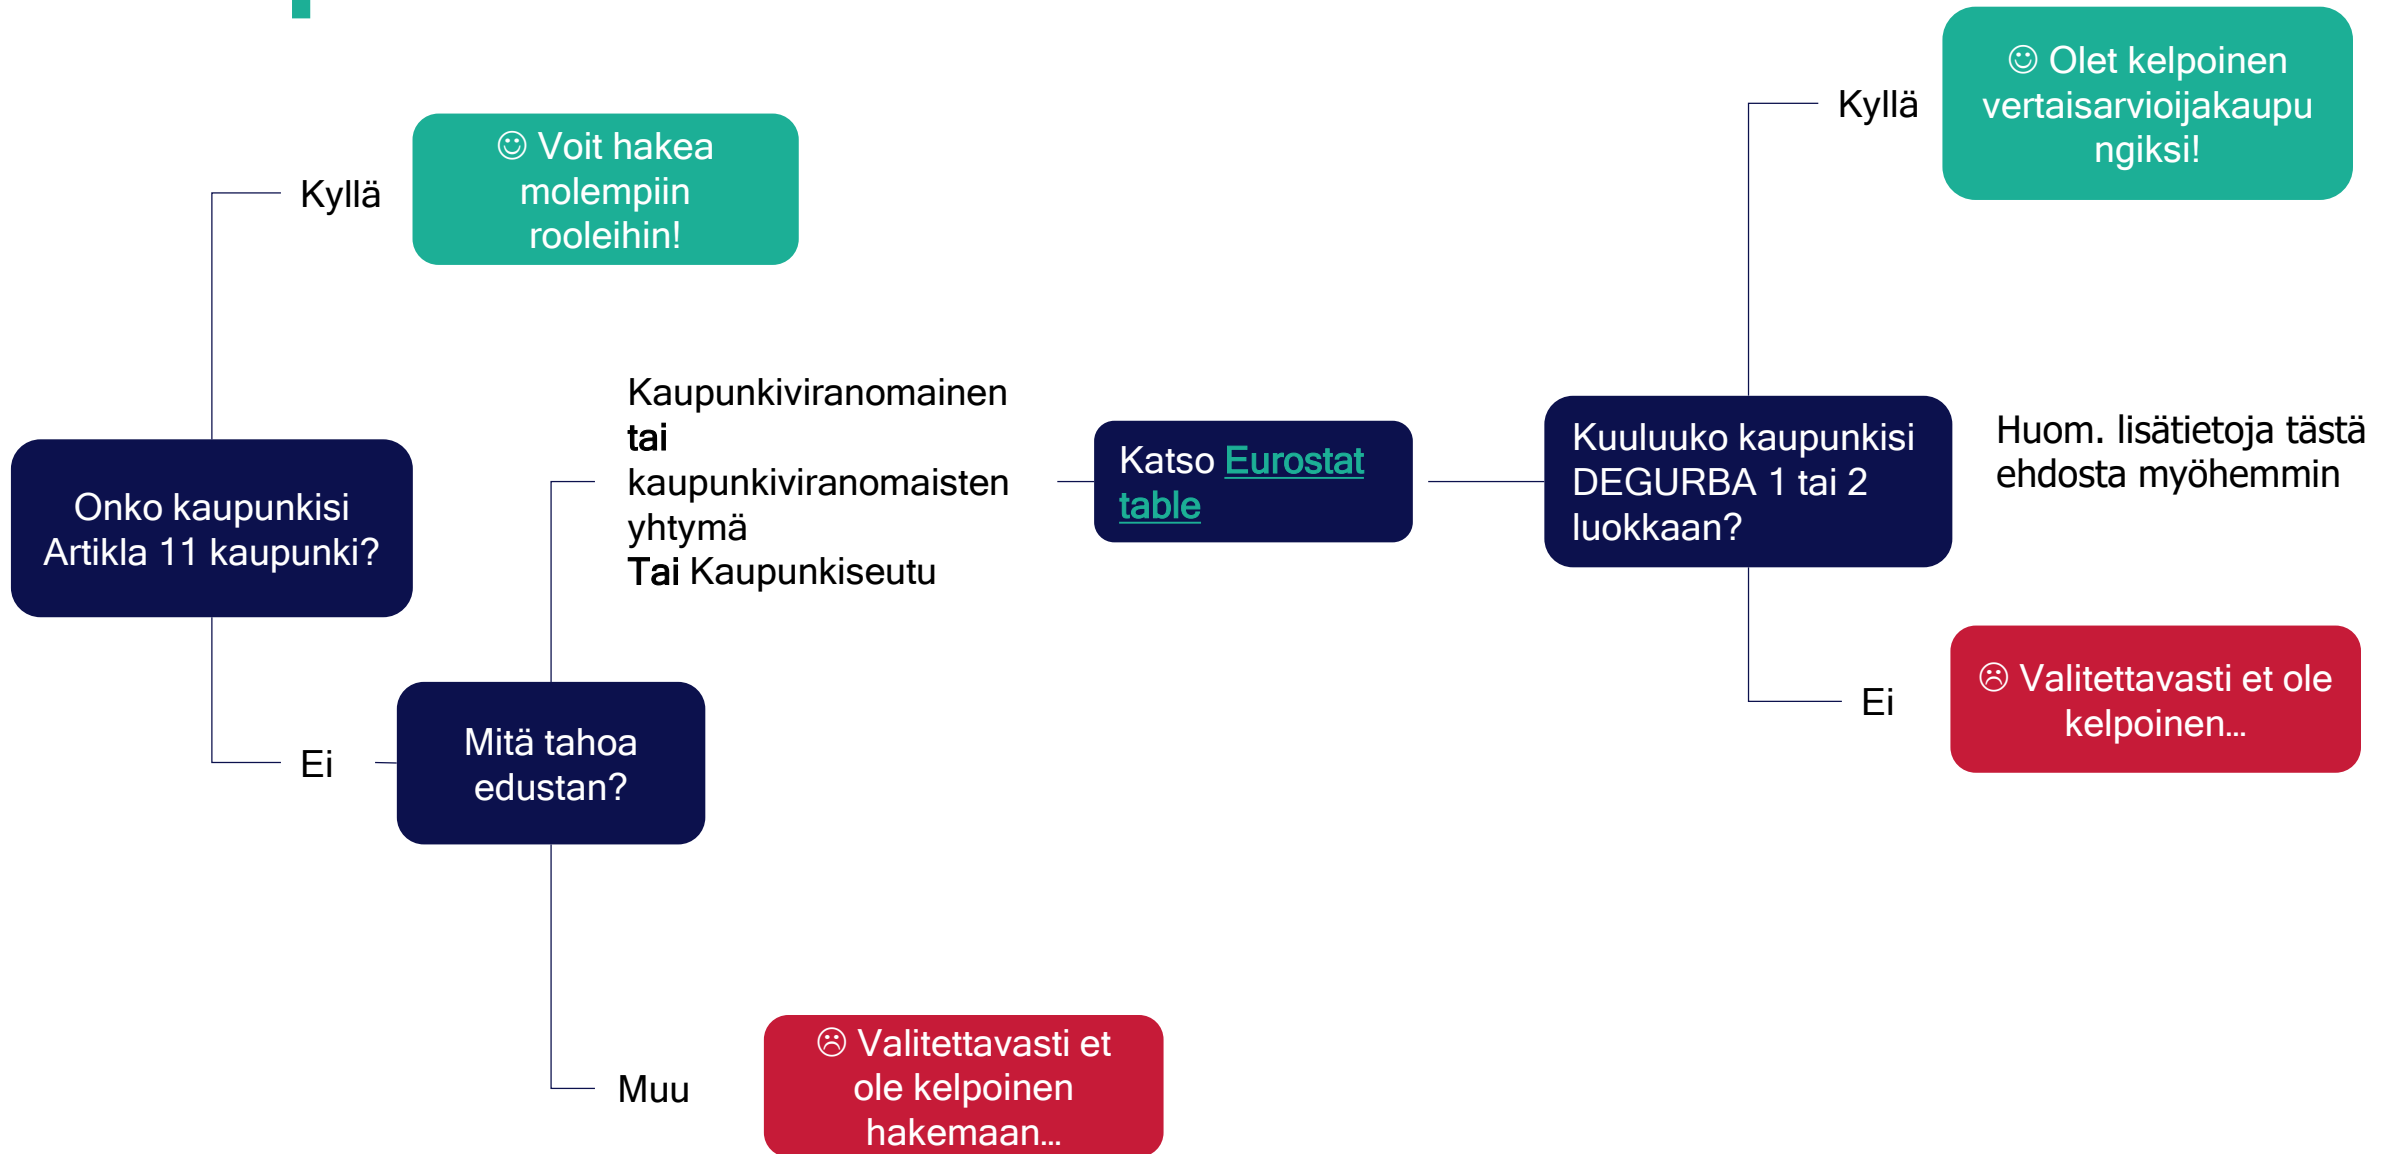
Onko kaupunkisi Artikla 11 kaupunki?

Kyllä

☺ Voit hakea molempiin rooleihin!

Ei

Mitä tahoa edustan?

Kaupunkiviranomainen
tai
kaupunkiviranomaisten yhtymä
Tai Kaupunkiseutu

Katso Eurostat table

Kuuluuko kaupunkisi DEGURBA 1 tai 2 luokkaan?

Kyllä

☺ Olet kelpoinen vertaisarvioijakaupungiksi!

Huom. lisätietoja tästä ehdosta myöhemmin

Ei

☹ Valitettavasti et ole kelpoinen…

Muu

☹ Valitettavasti et ole kelpoinen hakemaan…